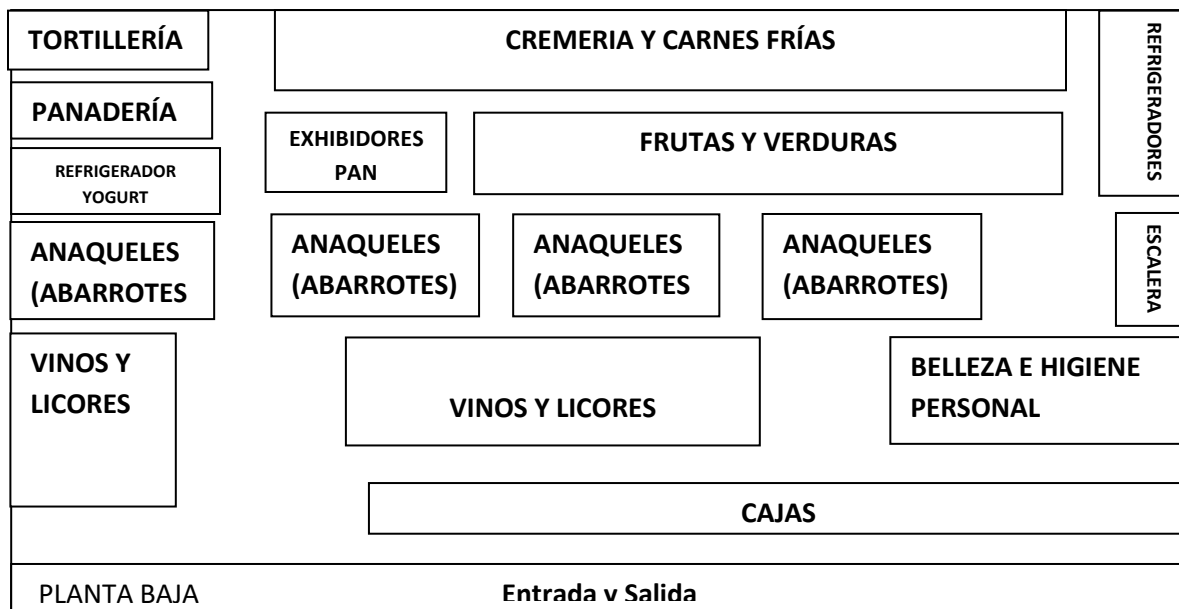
TORTILLERÍA

CREMERIA Y CARNES FRÍAS

REFRIGERADORES

PANADERÍA

EXHIBIDORES PAN

FRUTAS Y VERDURAS

REFRIGERADOR YOGURT

ANAQUELES (ABARROTES

ANAQUELES (ABARROTES)

ANAQUELES (ABARROTES

ANAQUELES (ABARROTES)

ESCALERA

VINOS Y LICORES

VINOS Y LICORES

BELLEZA E HIGIENE PERSONAL

CAJAS

PLANTA BAJA

Entrada y Salida